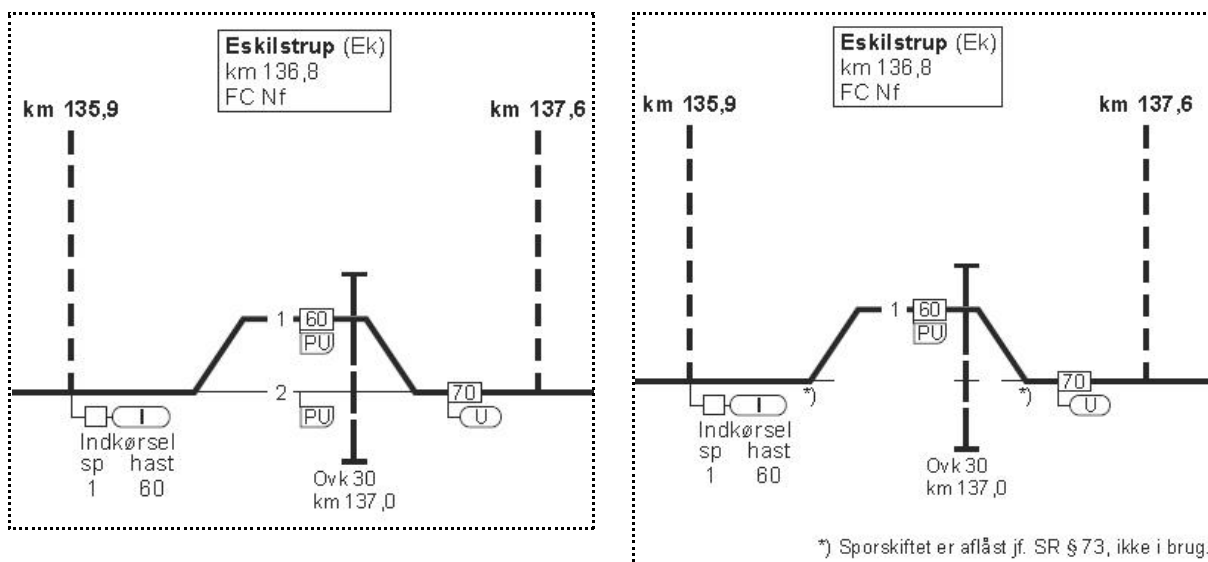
Eskilstrup (Ek)
km 136,8
FC Nf

km 135,9

km 137,6

1 60
PU

2 PU

70
U

I

Indkørsel
sp hast
1 60

Ovk 30
km 137,0

Eskilstrup (Ek)
km 136,8
FC Nf

km 135,9

km 137,6

1 60
PU

*)

*)

70
U

I

Indkørsel
sp hast
1 60

Ovk 30
km 137,0

*) Sporskiftet er aflåst jf. SR § 73, ikke i brug.